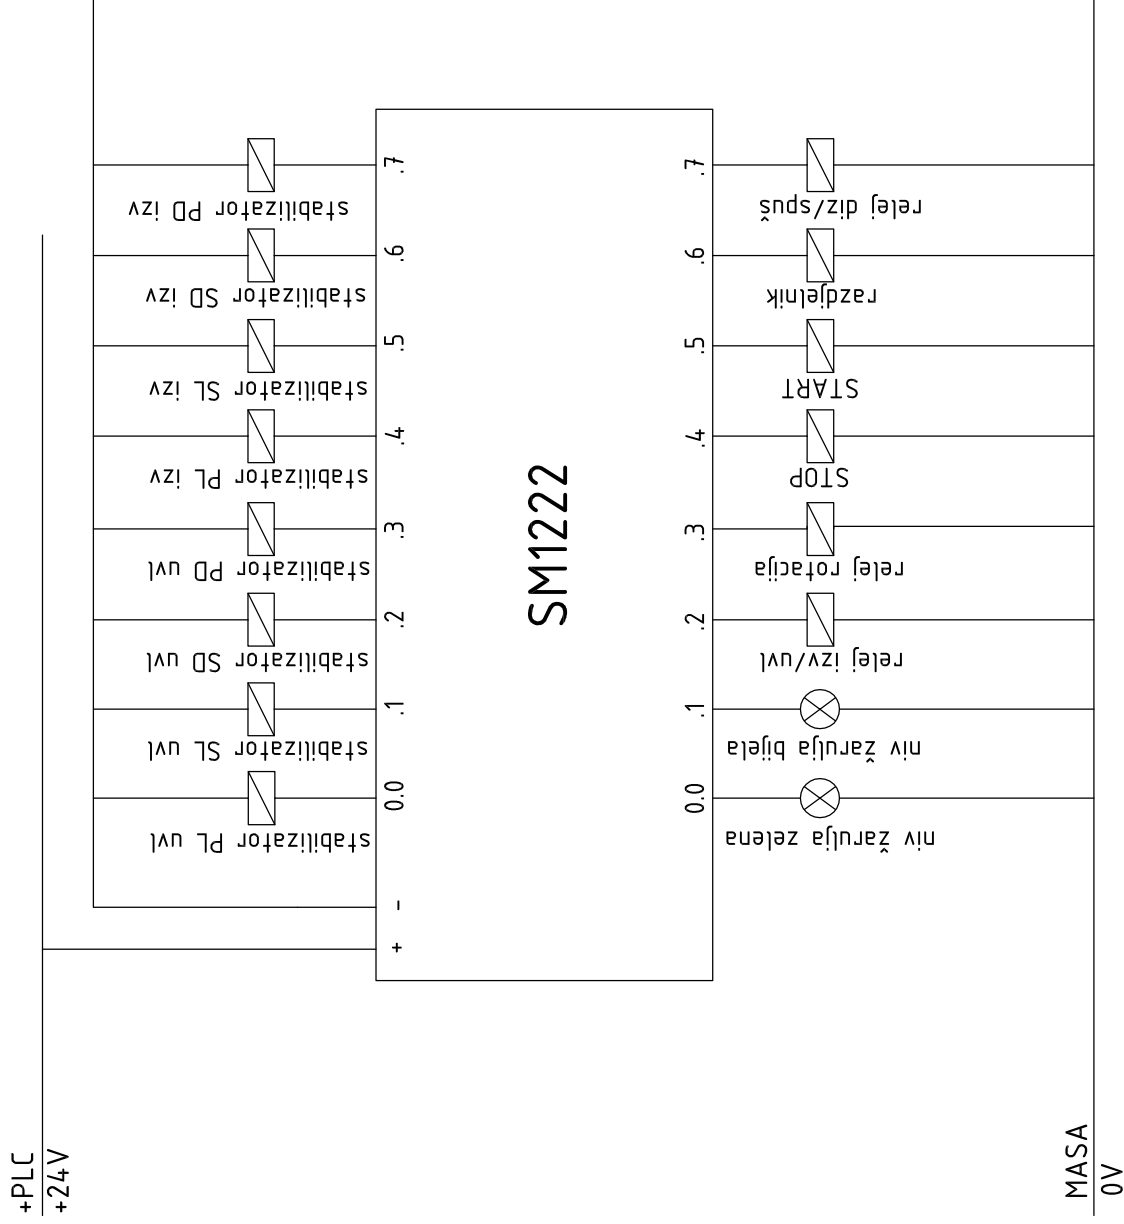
+PLC
+24V

MASA
0V

SM1222

+
-
0.0
.1
.2
.3
.4
.5
.6
.7

stabilizator PL uvl
stabilizator SL uvl
stabilizator SD uvl
stabilizator PD uvl
stabilizator PL izv
stabilizator SL izv
stabilizator SD izv
stabilizator PD izv

0.0
.1
.2
.3
.4
.5
.6
.7

niv žarulja zelena
niv žarulja bijela
relej izv/uvl
relej rotacija
STOP
START
razdjelnik
relej diz/spuš